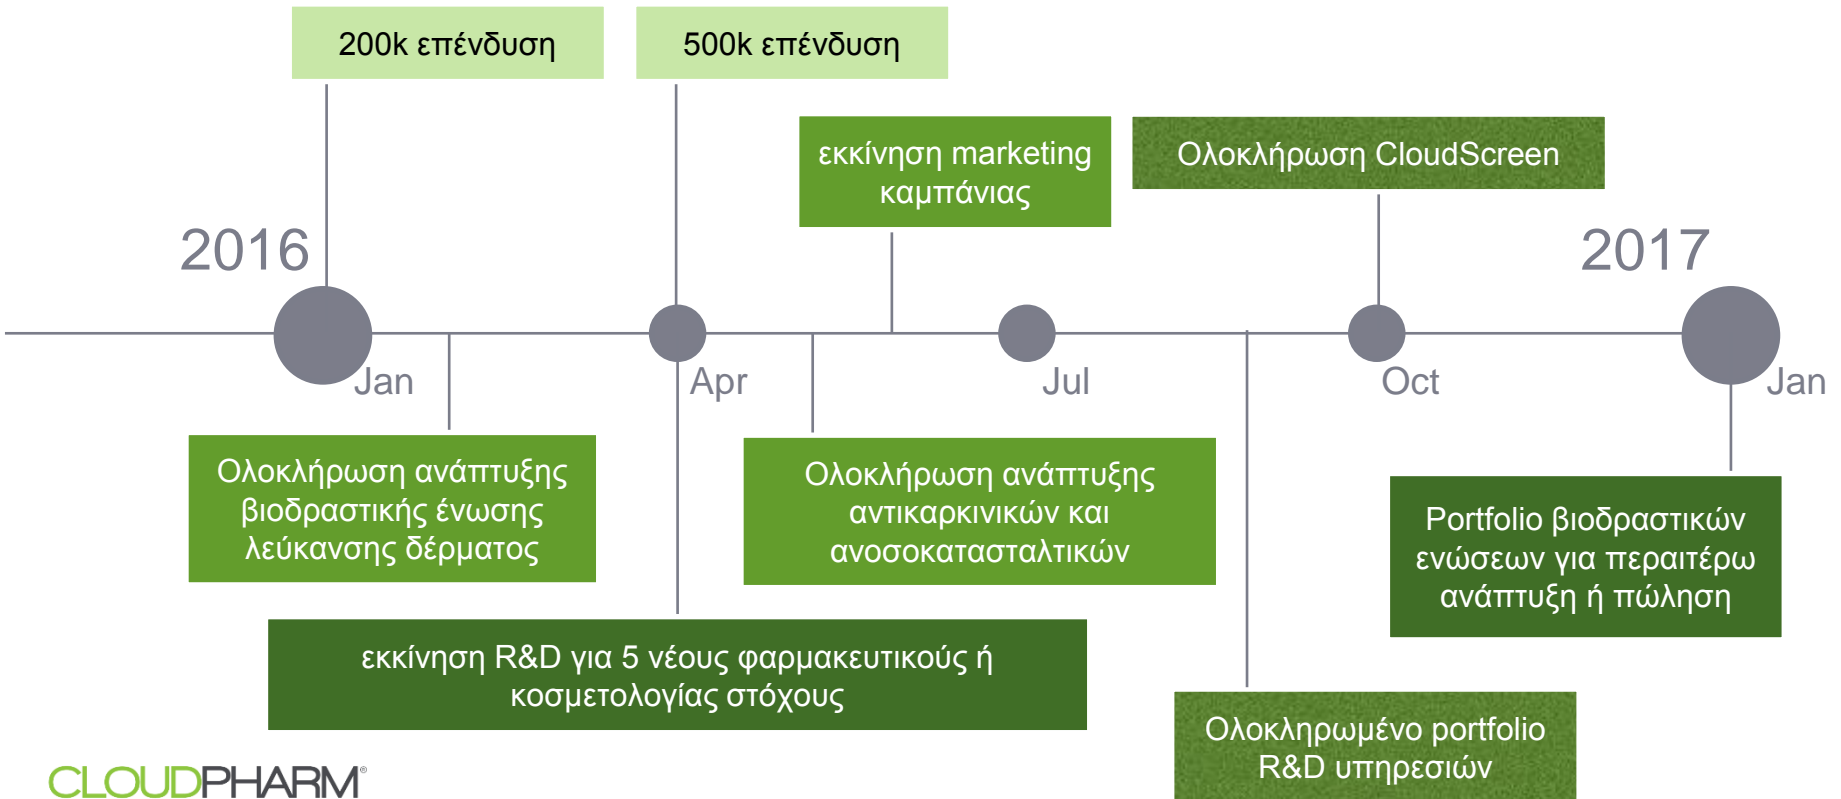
200k επένδυση

500k επένδυση

εκκίνηση marketing καμπάνιας

Ολοκλήρωση CloudScreen

2016

2017

Jan

Apr

Jul

Oct

Jan

Ολοκλήρωση ανάπτυξης βιοδραστικής ένωσης λεύκανσης δέρματος

Ολοκλήρωση ανάπτυξης αντικαρκινικών και ανοσοκατασταλτικών

Portfolio βιοδραστικών ενώσεων για περαιτέρω ανάπτυξη ή πώληση

εκκίνηση R&D για 5 νέους φαρμακευτικούς ή κοσμετολογίας στόχους

Ολοκληρωμένο portfolio R&D υπηρεσιών

CLOUDPHARM®